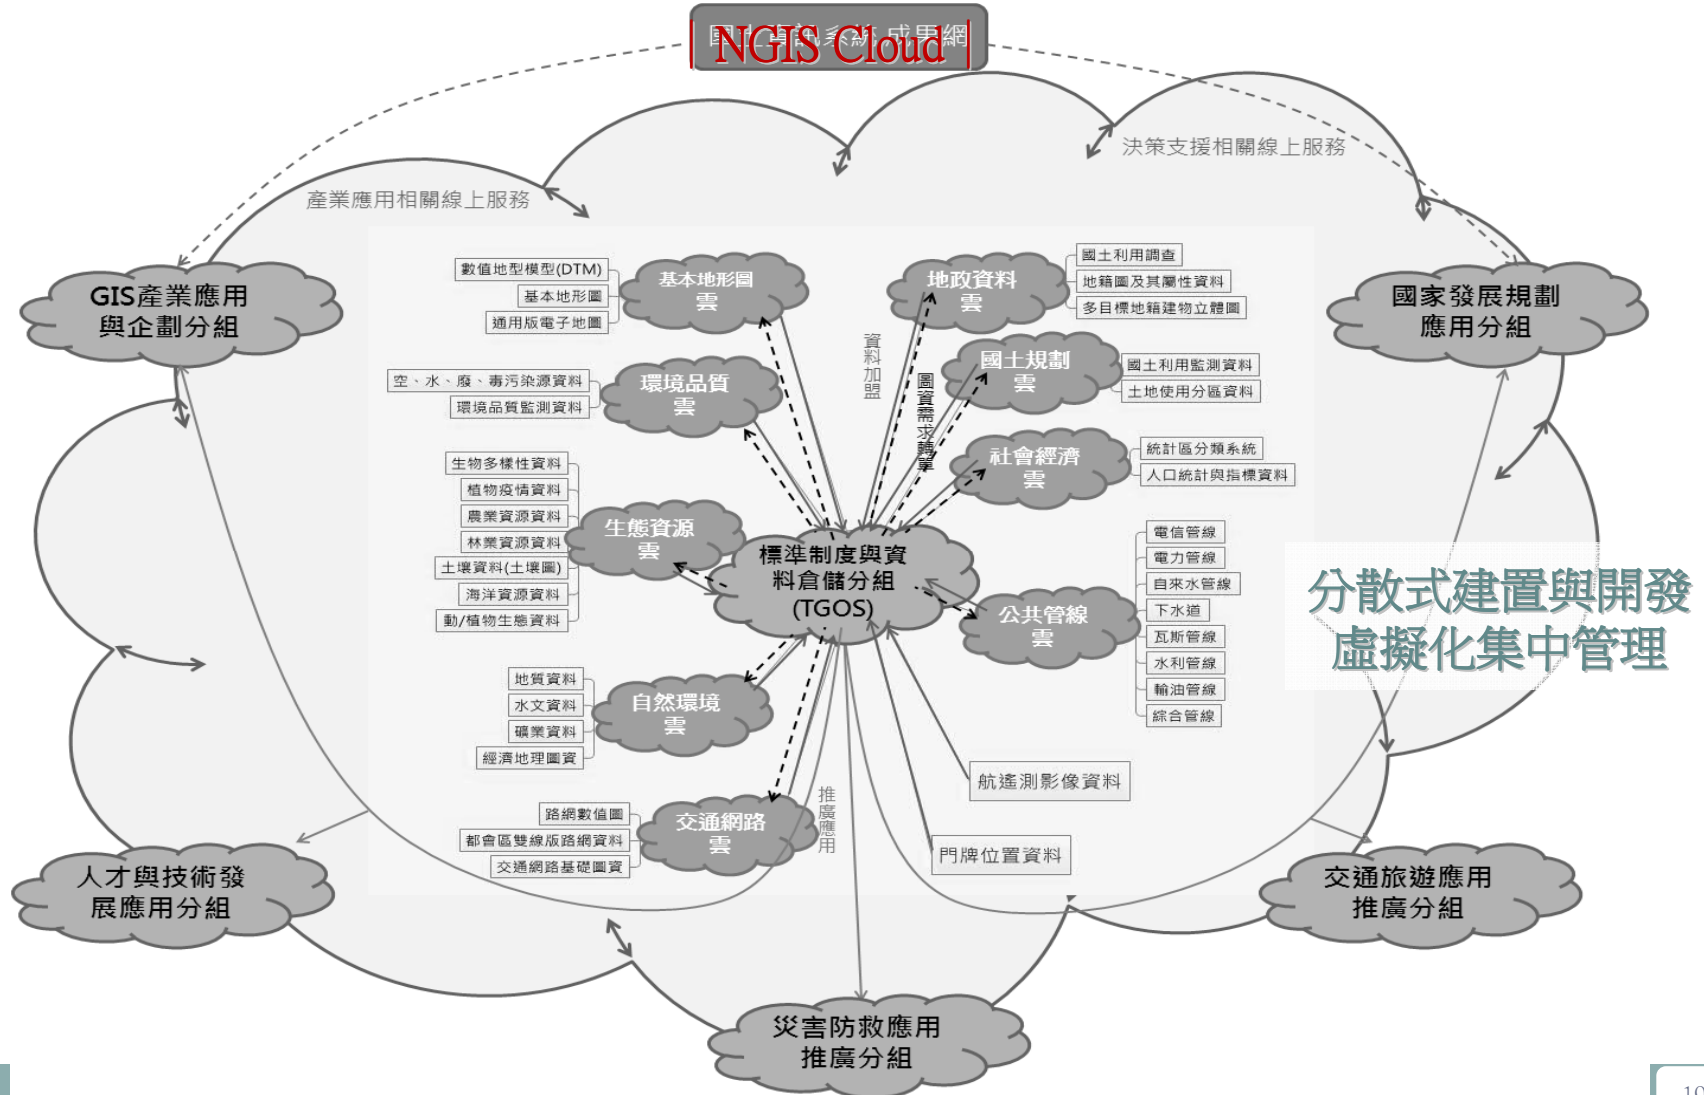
NGIS Cloud

決策支援相關線上服務

產業應用相關線上服務

GIS產業應用與企劃分組

國家發展規劃應用分組

數值地型模型(DTM)
基本地形圖
通用版電子地圖

基本地形圖雲

地政資料雲

國土利用調查
地籍圖及其屬性資料
多目標地籍建物立體圖

資料加盟

圖資需求彙整

國土規劃雲

國土利用監測資料
土地使用分區資料

空、水、廢、毒污染源資料
環境品質監測資料

環境品質雲

社會經濟雲

統計區分類系統
人口統計與指標資料

生物多樣性資料
植物疫情資料
農業資源資料
林業資源資料
土壤資料(土壤圖)
海洋資源資料
動/植物生態資料

生態資源雲

標準制度與資料倉儲分組(TGOS)

公共管線雲

電信管線
電力管線
自來水管線
下水道
瓦斯管線
水利管線
輸油管線
綜合管線

分散式建置與開發
虛擬化集中管理

地質資料
水文資料
礦業資料
經濟地理圖資

自然環境雲

航遙測影像資料

路網數值圖
都會區雙線版路網資料
交通網路基礎圖資

交通網路雲

推廣應用

門牌位置資料

人才與技術發展應用分組

交通旅遊應用推廣分組

災害防救應用推廣分組

10